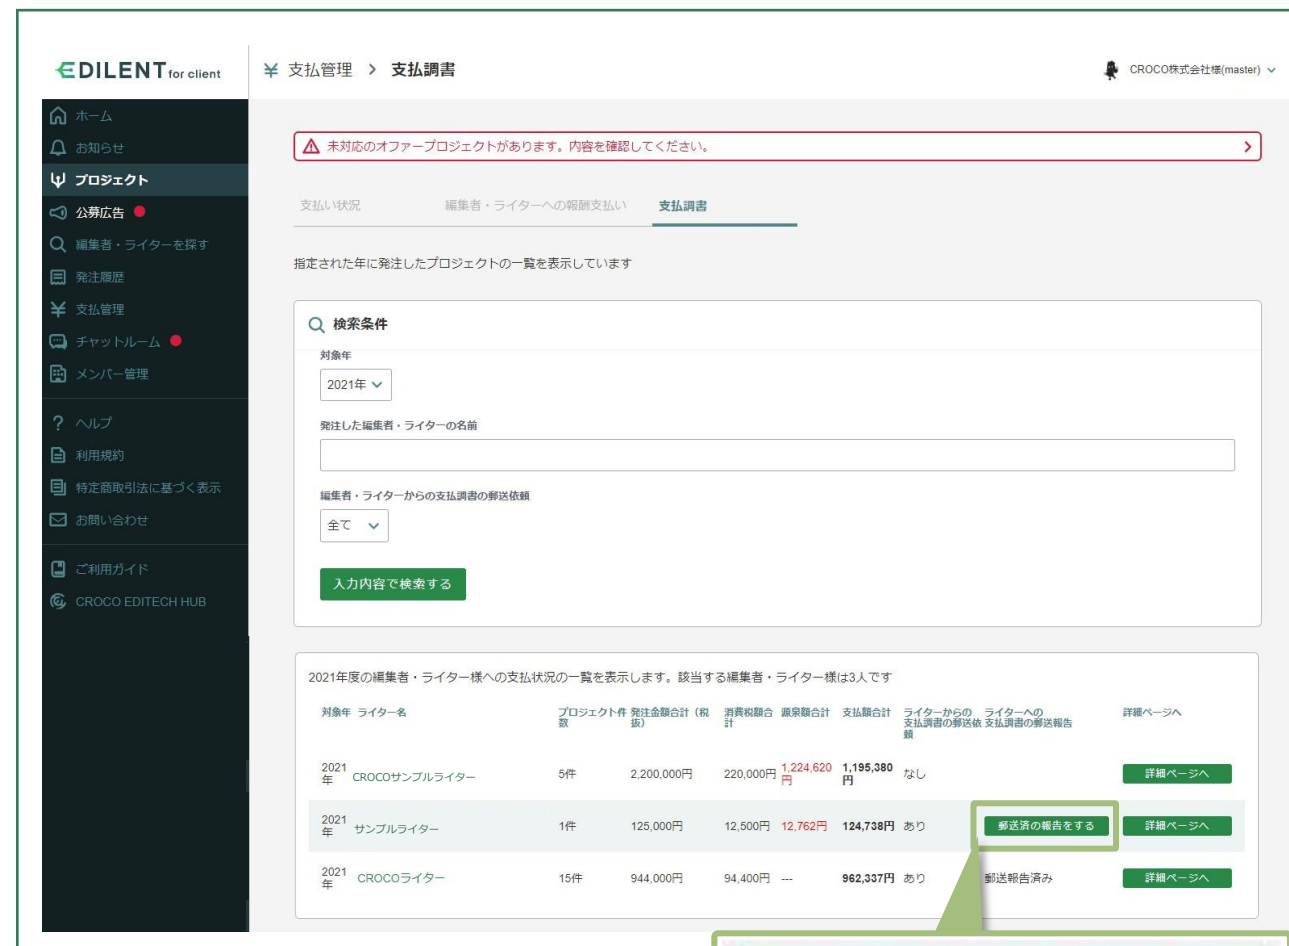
EDILENT for client

¥ 支払管理 > 支払調書

CROCO株式会社様(master)

ホーム
お知らせ
プロジェクト
公募広告
編集者・ライターを探す
発注履歴
支払管理
チャットルーム
メンバー管理
ヘルプ
利用規約
特定商取引法に基づく表示
お問い合わせ
ご利用ガイド
CROCO EDITECH HUB

未対応のオファープロジェクトがあります。内容を確認してください。

支払い状況　編集者・ライターへの報酬支払い　支払調書

指定された年に発注したプロジェクトの一覧を表示しています

検索条件

対象年
2021年

発注した編集者・ライターの名前

編集者・ライターからの支払調書の郵送依頼
全て

入力内容で検索する

2021年度の編集者・ライター様への支払状況の一覧を表示します。該当する編集者・ライター様は3人です

| 対象年 | ライター名 | プロジェクト件数 | 発注金額合計（税抜） | 消費税額合計 | 源泉額合計 | 支払額合計 | ライターからの支払調書の郵送依頼 | ライターへの支払調書の郵送報告 | 詳細ページへ |
|---|---|---|---|---|---|---|---|---|---|
| 2021年 | CROCOサンプルライター | 5件 | 2,200,000円 | 220,000円 | 1,224,620円 | 1,195,380円 | なし | | 詳細ページへ |
| 2021年 | サンプルライター | 1件 | 125,000円 | 12,500円 | 12,762円 | 124,738円 | あり | 郵送済の報告をする | 詳細ページへ |
| 2021年 | CROCOライター | 15件 | 944,000円 | 94,400円 | --- | 962,337円 | あり | 郵送報告済み | 詳細ページへ |